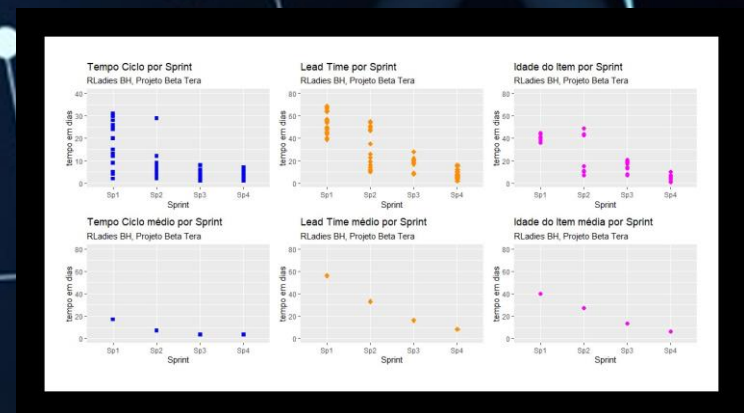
Tempo Ciclo por Sprint
RLadies BH, Projeto Beta Tera
40
30
20
10
0
tempo em dias
Sp1 Sp2 Sp3 Sp4
Sprint

Lead Time por Sprint
RLadies BH, Projeto Beta Tera
80
60
40
20
0
tempo em dias
Sp1 Sp2 Sp3 Sp4
Sprint

Idade do Item por Sprint
RLadies BH, Projeto Beta Tera
80
60
40
20
0
tempo em dias
Sp1 Sp2 Sp3 Sp4
Sprint

Tempo Ciclo médio por Sprint
RLadies BH, Projeto Beta Tera
80
60
40
20
0
tempo em dias
Sp1 Sp2 Sp3 Sp4
Sprint

Lead Time médio por Sprint
RLadies BH, Projeto Beta Tera
80
60
40
20
0
tempo em dias
Sp1 Sp2 Sp3 Sp4
Sprint

Idade do Item média por Sprint
RLadies BH, Projeto Beta Tera
80
60
40
20
0
tempo em dias
Sp1 Sp2 Sp3 Sp4
Sprint